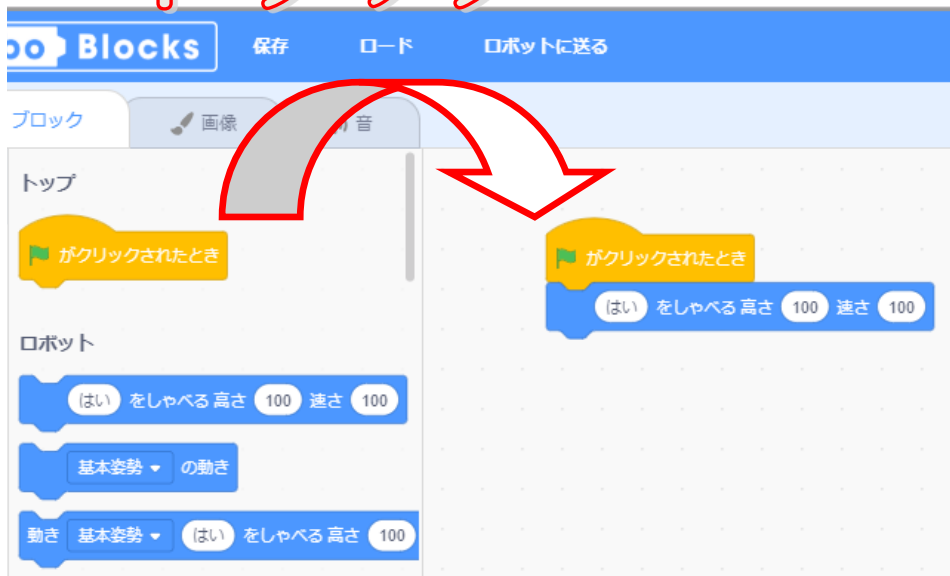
oo Blocks 保存 ロード ロボットに送る

ブロック 画像 音

トップ

がクリックされたとき

ロボット

はい をしゃべる 高さ 100 速さ 100

基本姿勢 ▾ の動き

動き 基本姿勢 ▾ はい をしゃべる 高さ 100

がクリックされたとき

はい をしゃべる 高さ 100 速さ 100